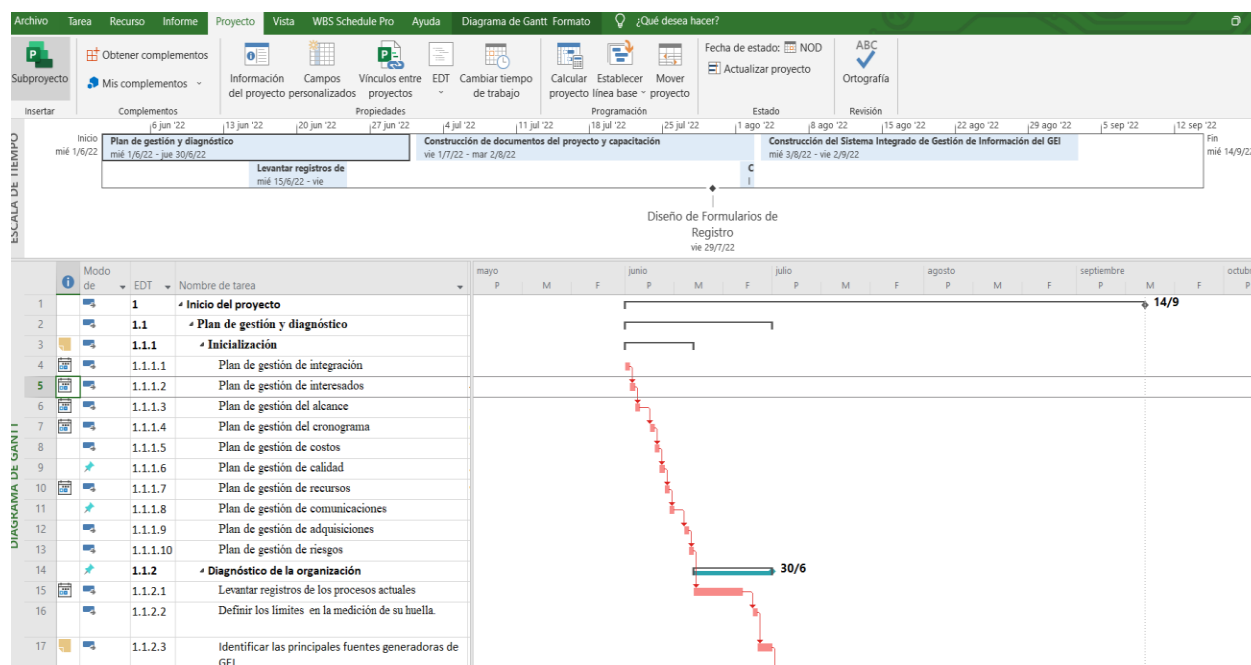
Archivo Tarea Recurso Informe Proyecto Vista WBS Schedule Pro Ayuda Diagrama de Gantt Formato ¿Qué desea hacer?

Subproyecto
Insertar

Obtener complementos
Mis complementos
Complementos

Información del proyecto
Campos personalizados
Vínculos entre proyectos
EDT
Cambiar tiempo de trabajo
Propiedades

Calcular proyecto
Establecer línea base
Mover proyecto
Programación

Fecha de estado: NOD
Actualizar proyecto
Estado

ABC
Ortografía
Revisión

ESCALA DE TIEMPO

6 jun '22 | 13 jun '22 | 20 jun '22 | 27 jun '22 | 4 jul '22 | 11 jul '22 | 18 jul '22 | 25 jul '22 | 1 ago '22 | 8 ago '22 | 15 ago '22 | 22 ago '22 | 29 ago '22 | 5 sep '22 | 12 sep '22

Inicio
mié 1/6/22

Plan de gestión y diagnóstico
mié 1/6/22 - jue 30/6/22

Construcción de documentos del proyecto y capacitación
vie 1/7/22 - mar 2/8/22

Construcción del Sistema Integrado de Gestión de Información del GEI
mié 3/8/22 - vie 2/9/22

Fin
mié 14/9/

Levantar registros de
mié 15/6/22 - vie

C

Diseño de Formularios de Registro
vie 29/7/22

DIAGRAMA DE GANTT

| | Modo de | EDT | Nombre de tarea |
|---|---|---|---|
| 1 | | 1 | Inicio del proyecto |
| 2 | | 1.1 | Plan de gestión y diagnóstico |
| 3 | | 1.1.1 | Inicialización |
| 4 | | 1.1.1.1 | Plan de gestión de integración |
| 5 | | 1.1.1.2 | Plan de gestión de interesados |
| 6 | | 1.1.1.3 | Plan de gestión del alcance |
| 7 | | 1.1.1.4 | Plan de gestión del cronograma |
| 8 | | 1.1.1.5 | Plan de gestión de costos |
| 9 | | 1.1.1.6 | Plan de gestión de calidad |
| 10 | | 1.1.1.7 | Plan de gestión de recursos |
| 11 | | 1.1.1.8 | Plan de gestión de comunicaciones |
| 12 | | 1.1.1.9 | Plan de gestión de adquisiciones |
| 13 | | 1.1.1.10 | Plan de gestión de riesgos |
| 14 | | 1.1.2 | Diagnóstico de la organización |
| 15 | | 1.1.2.1 | Levantar registros de los procesos actuales |
| 16 | | 1.1.2.2 | Definir los límites en la medición de su huella. |
| 17 | | 1.1.2.3 | Identificar las principales fuentes generadoras de GEI |

mayo | junio | julio | agosto | septiembre | octub
P M F P M F P M F P M F P M F P

14/9
30/6